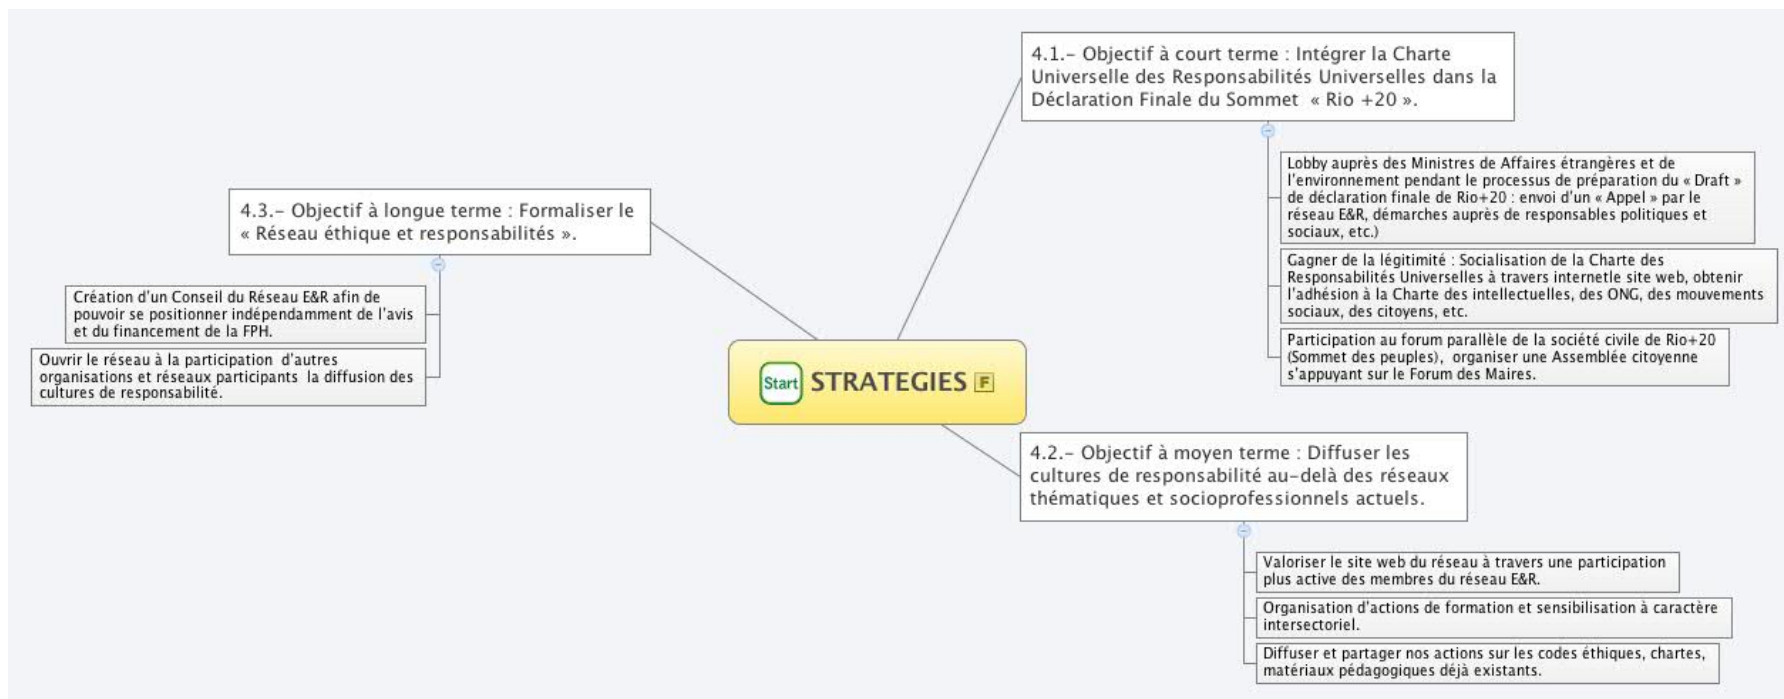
Start STRATEGIES F

4.1.- Objectif à court terme : Intégrer la Charte Universelle des Responsabilités Universelles dans la Déclaration Finale du Sommet « Rio +20 ».

Lobby auprès des Ministres de Affaires étrangères et de l'environnement pendant le processus de préparation du « Draft » de déclaration finale de Rio+20 : envoi d'un « Appel » par le réseau E&R, démarches auprès de responsables politiques et sociaux, etc.)

Gagner de la légitimité : Socialisation de la Charte des Responsabilités Universelles à travers internetle site web, obtenir l'adhésion à la Charte des intellectuelles, des ONG, des mouvements sociaux, des citoyens, etc.

Participation au forum parallèle de la société civile de Rio+20 (Sommet des peuples), organiser une Assemblée citoyenne s'appuyant sur le Forum des Maires.

4.2.- Objectif à moyen terme : Diffuser les cultures de responsabilité au-delà des réseaux thématiques et socioprofessionnels actuels.

Valoriser le site web du réseau à travers une participation plus active des membres du réseau E&R.

Organisation d'actions de formation et sensibilisation à caractère intersectoriel.

Diffuser et partager nos actions sur les codes éthiques, chartes, matériaux pédagogiques déjà existants.

4.3.- Objectif à longue terme : Formaliser le « Réseau éthique et responsabilités ».

Création d'un Conseil du Réseau E&R afin de pouvoir se positionner indépendamment de l'avis et du financement de la FPH.

Ouvrir le réseau à la participation d'autres organisations et réseaux participants la diffusion des cultures de responsabilité.